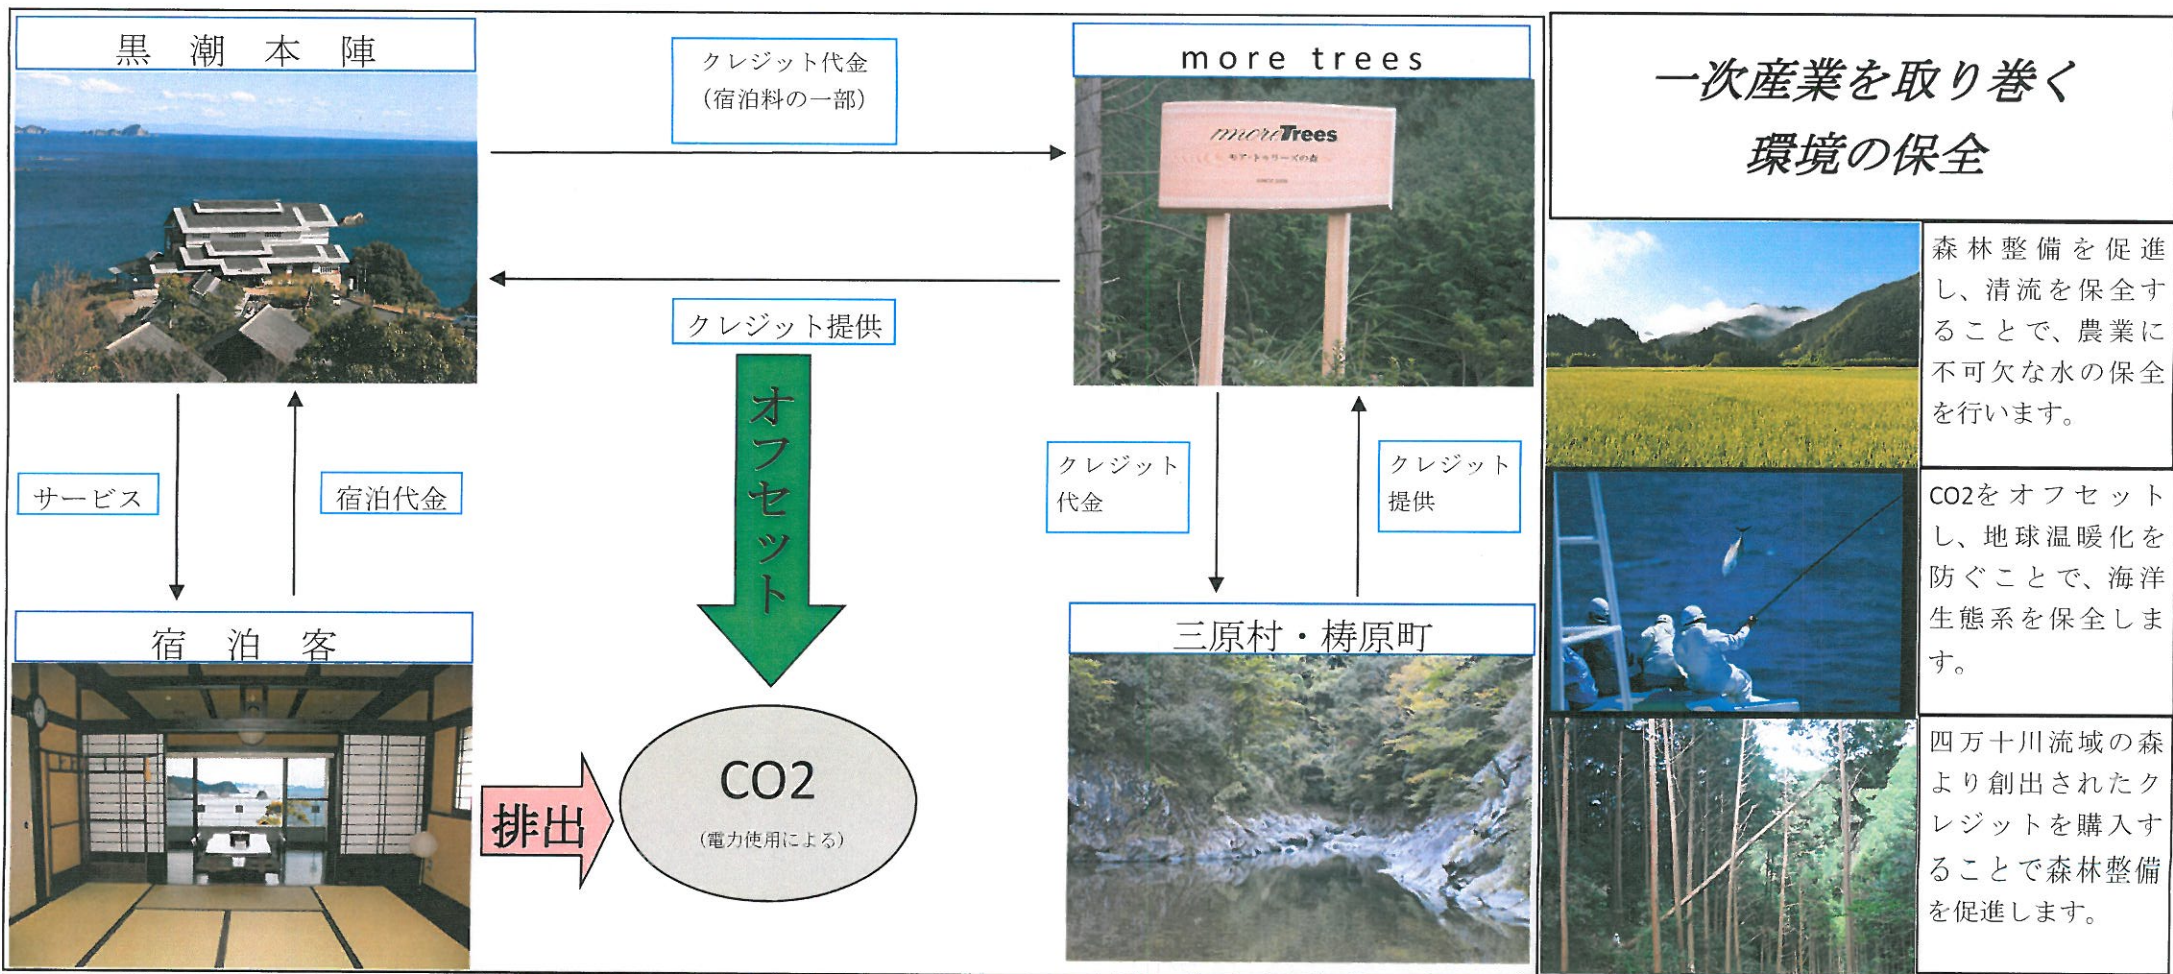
黒潮本陣

クレジット代金
（宿泊料の一部）

more trees

more Trees
モア・トゥリーズの森

クレジット提供

オフセット

サービス

宿泊代金

クレジット代金

クレジット提供

宿泊客

三原村・梼原町

排出

CO2
（電力使用による）

一次産業を取り巻く
環境の保全

森林整備を促進し、清流を保全することで、農業に不可欠な水の保全を行います。

CO2をオフセットし、地球温暖化を防ぐことで、海洋生態系を保全します。

四万十川流域の森より創出されたクレジットを購入することで森林整備を促進します。